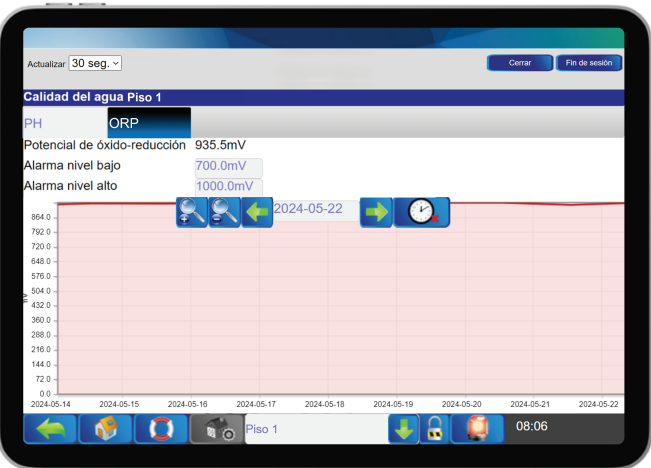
Actualizar 30 seg.

Cerrar

Fin de sesión

Calidad del agua Piso 1

PH

ORP

Potencial de óxido-reducción 935.5mV

Alarma nivel bajo 700.0mV

Alarma nivel alto 1000.0mV

2024-05-22

864.0
792.0
720.0
648.0
576.0
504.0
432.0
360.0
288.0
216.0
144.0
72.0
0.0

2024-05-14 2024-05-15 2024-05-16 2024-05-17 2024-05-18 2024-05-19 2024-05-20 2024-05-21 2024-05-22

Piso 1

08:06